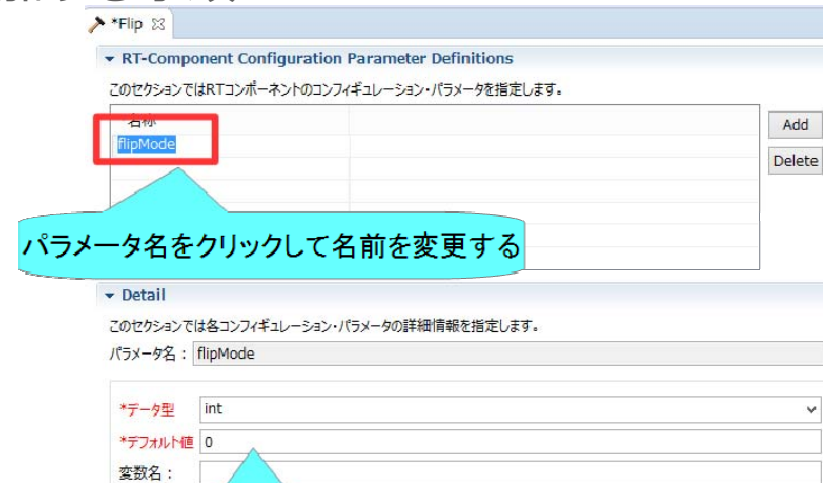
*Flip ☒

RT-Component Configuration Parameter Definitions

このセクションではRTコンポーネントのコンフィギュレーション・パラメータを指定します。

名称

flipMode

Add

Delete

パラメータ名をクリックして名前を変更する

Detail

このセクションでは各コンフィギュレーション・パラメータの詳細情報を指定します。

パラメータ名： flipMode

*データ型 int

*デフォルト値 0

変数名：